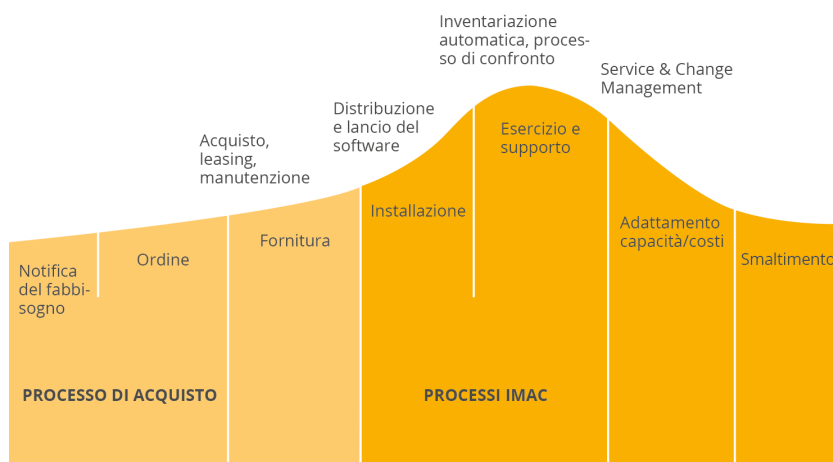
Inventariazione automatica, processo di confronto

Service & Change Management

Distribuzione e lancio del software

Acquisto, leasing, manutenzione

Installazione

Esercizio e supporto

Notifica del fabbisogno

Ordine

Fornitura

Adattamento capacità/costi

Smaltimento

PROCESSO DI ACQUISTO

PROCESSI IMAC